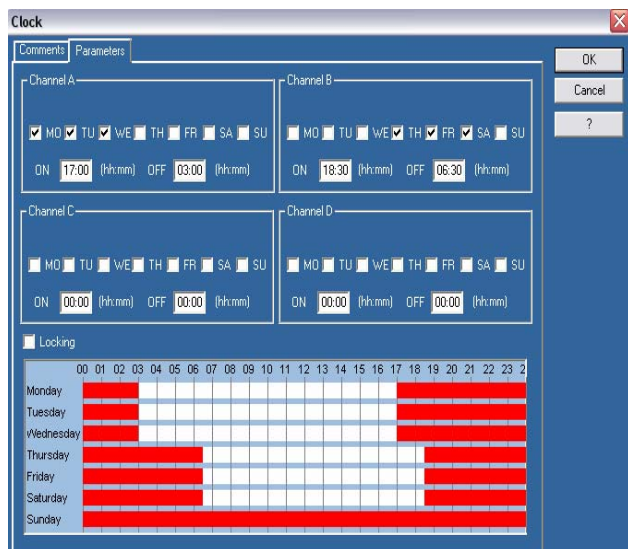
Clock

Comments Parameters

OK

Cancel

?

Channel A

MO TU WE TH FR SA SU

ON 17:00 (hh:mm) OFF 03:00 (hh:mm)

Channel B

MO TU WE TH FR SA SU

ON 18:30 (hh:mm) OFF 06:30 (hh:mm)

Channel C

MO TU WE TH FR SA SU

ON 00:00 (hh:mm) OFF 00:00 (hh:mm)

Channel D

MO TU WE TH FR SA SU

ON 00:00 (hh:mm) OFF 00:00 (hh:mm)

Locking

| | 00 | 01 | 02 | 03 | 04 | 05 | 06 | 07 | 08 | 09 | 10 | 11 | 12 | 13 | 14 | 15 | 16 | 17 | 18 | 19 | 20 | 21 | 22 | 23 | 2 |
|---|---|---|---|---|---|---|---|---|---|---|---|---|---|---|---|---|---|---|---|---|---|---|---|---|---|
| Monday | | | | | | | | | | | | | | | | | | | | | | | | | |
| Tuesday | | | | | | | | | | | | | | | | | | | | | | | | | |
| Wednesday | | | | | | | | | | | | | | | | | | | | | | | | | |
| Thursday | | | | | | | | | | | | | | | | | | | | | | | | | |
| Friday | | | | | | | | | | | | | | | | | | | | | | | | | |
| Saturday | | | | | | | | | | | | | | | | | | | | | | | | | |
| Sunday | | | | | | | | | | | | | | | | | | | | | | | | | |